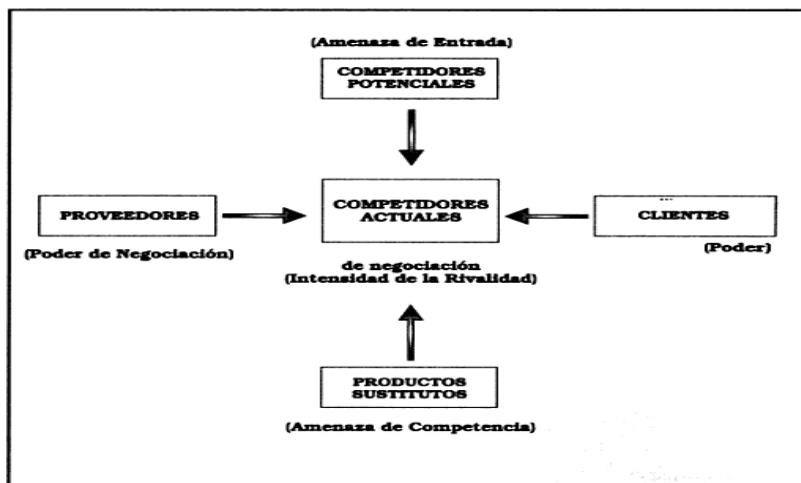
(Amenaza de Entrada)

COMPETIDORES POTENCIALES

PROVEEDORES

COMPETIDORES ACTUALES

CLIENTES

(Poder de Negociación)

(Poder)

de negociación
(Intensidad de la Rivalidad)

PRODUCTOS SUSTITUTOS

(Amenaza de Competencia)